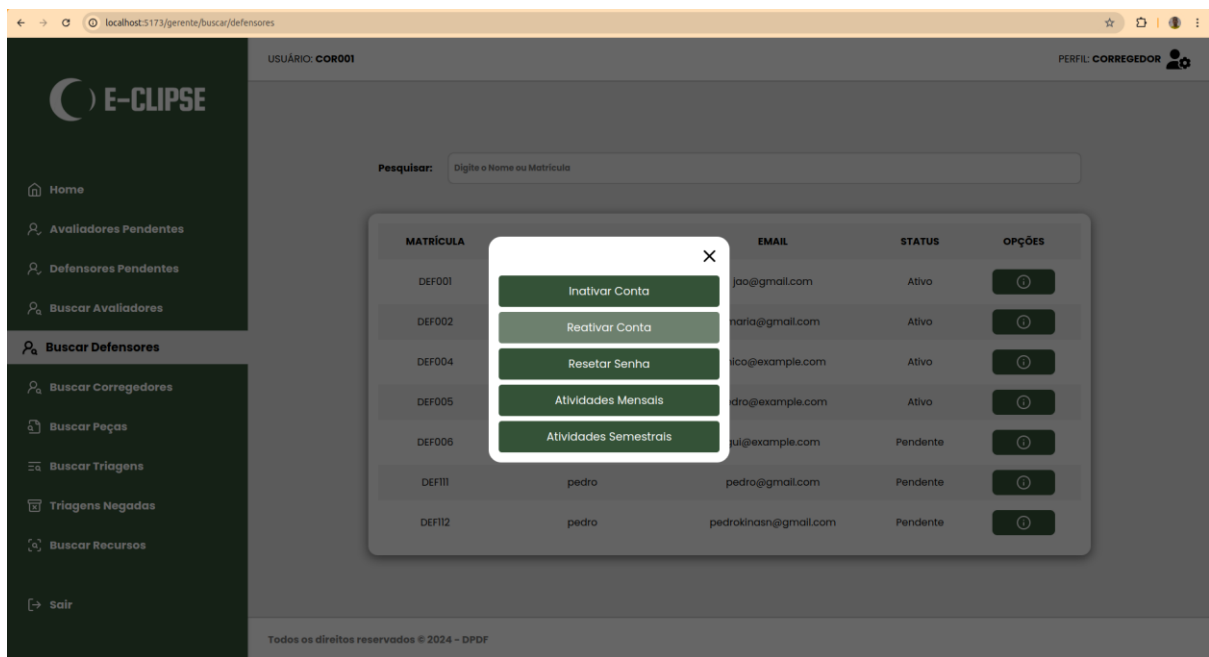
localhost:5173/gerente/buscar/defensores

E-CLIPSE

USUÁRIO: COR001

PERFIL: CORREGEDOR

Home
Avaliadores Pendentes
Defensores Pendentes
Buscar Avaliadores
Buscar Defensores
Buscar Corregedores
Buscar Peças
Buscar Triagens
Triagens Negadas
Buscar Recursos
Sair

Pesquisar: Digite o Nome ou Matricula

| MATRÍCULA | | EMAIL | STATUS | OPÇÕES |
|---|---|---|---|---|
| DEF001 | | jao@gmail.com | Ativo | |
| DEF002 | | maria@gmail.com | Ativo | |
| DEF004 | | nico@example.com | Ativo | |
| DEF005 | | dro@example.com | Ativo | |
| DEF006 | | gui@example.com | Pendente | |
| DEF111 | pedro | pedro@gmail.com | Pendente | |
| DEF112 | pedro | pedrokinasn@gmail.com | Pendente | |

×
Inativar Conta
Reativar Conta
Resetar Senha
Atividades Mensais
Atividades Semestrais

Todos os direitos reservados © 2024 - DPDF